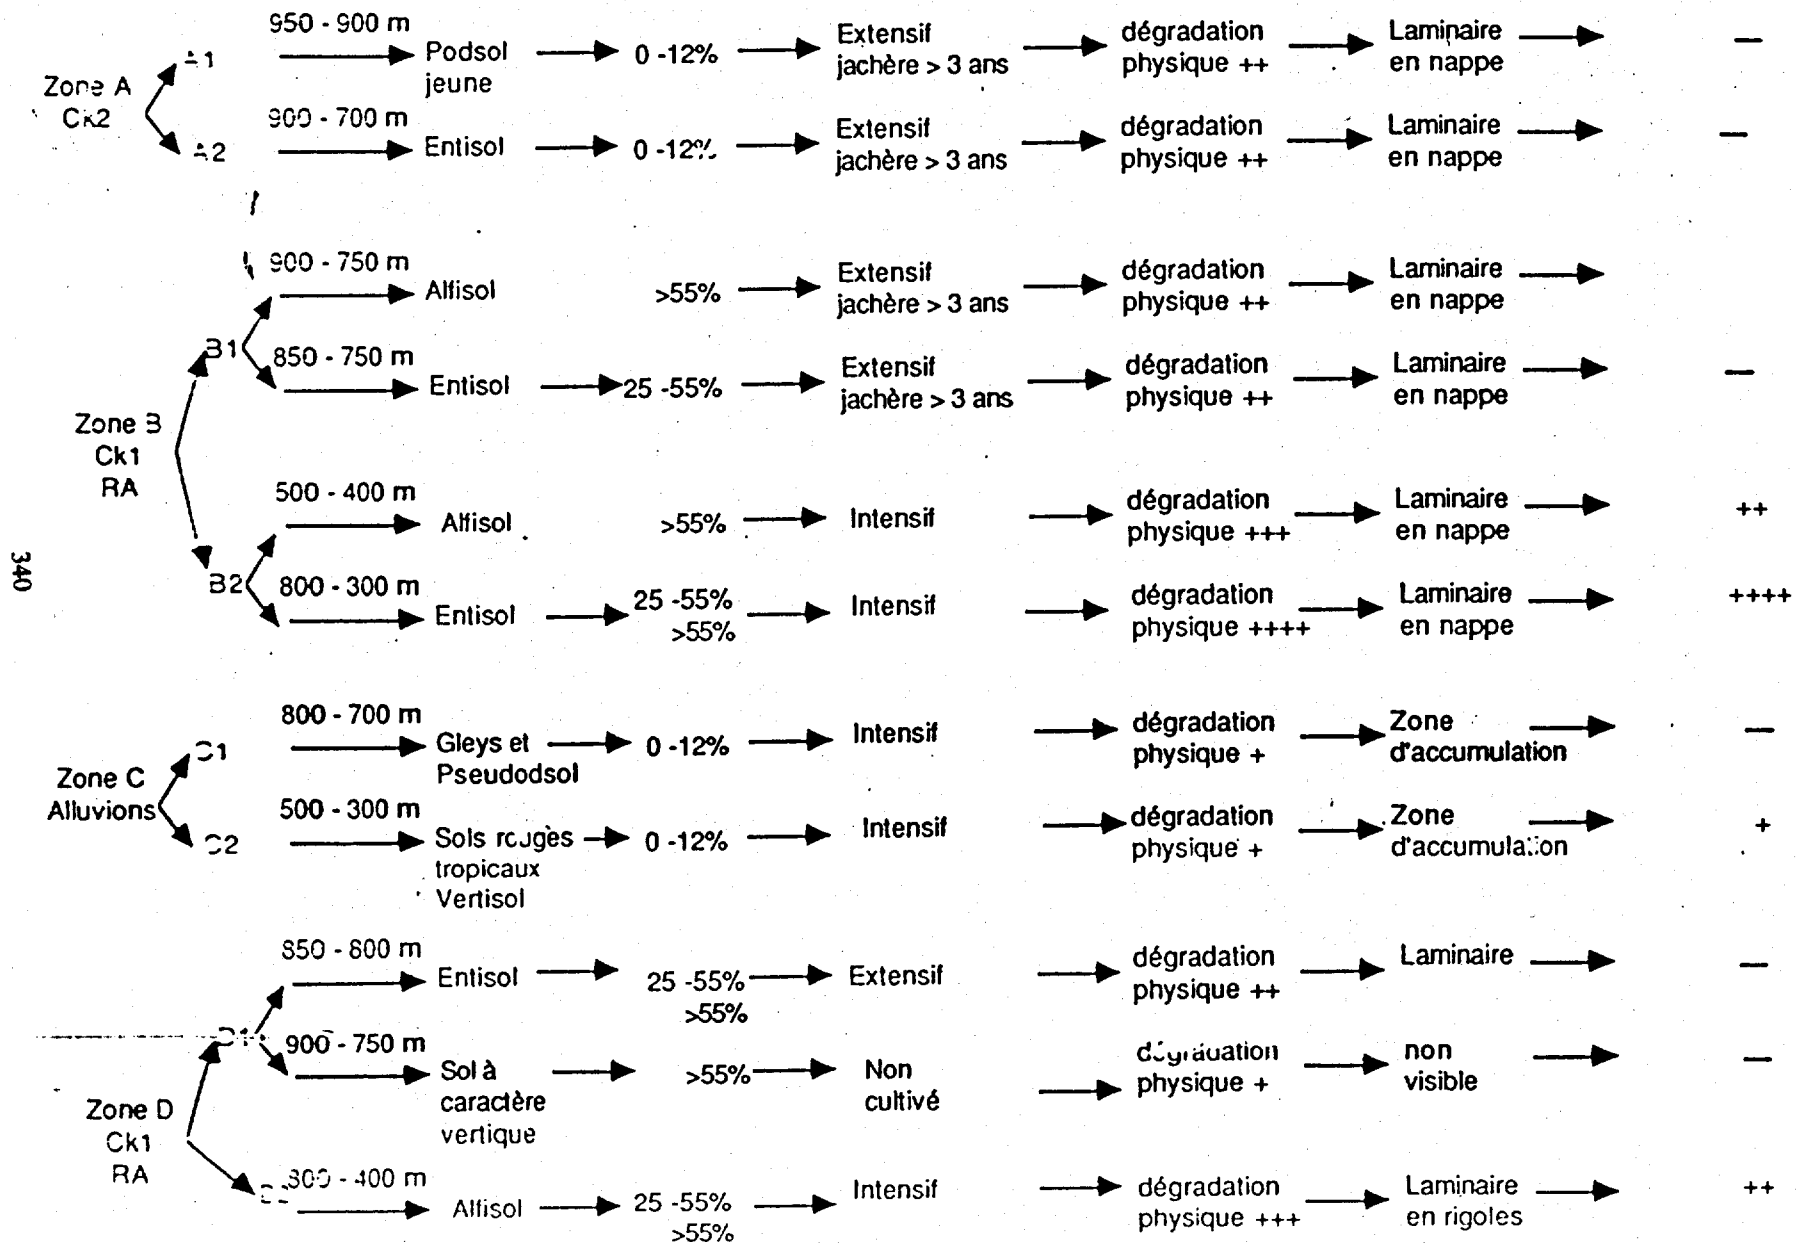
340

Zone A
Ck2

A1
950 - 900 m
Podsol jeune
0 -12%
Extensif jachère > 3 ans
dégradation physique ++
Laminaire en nappe
—

A2
900 - 700 m
Entisol
0 -12%
Extensif jachère > 3 ans
dégradation physique ++
Laminaire en nappe
—

Zone B
Ck1
RA

B1
900 - 750 m
Alfisol
>55%
Extensif jachère > 3 ans
dégradation physique ++
Laminaire en nappe

850 - 750 m
Entisol
25 -55%
Extensif jachère > 3 ans
dégradation physique ++
Laminaire en nappe
—

B2
500 - 400 m
Alfisol
>55%
Intensif
dégradation physique +++
Laminaire en nappe
++

800 - 300 m
Entisol
25 -55%
>55%
Intensif
dégradation physique ++++
Laminaire en nappe
++++

Zone C
Alluvions

C1
800 - 700 m
Gleys et Pseudodsol
0 -12%
Intensif
dégradation physique +
Zone d'accumulation
—

C2
500 - 300 m
Sols rouges tropicaux Vertisol
0 -12%
Intensif
dégradation physique +
Zone d'accumulation
+

Zone D
Ck1
RA

D1
850 - 800 m
Entisol
25 -55%
>55%
Extensif
dégradation physique ++
Laminaire
—

900 - 750 m
Sol à caractère vertique
>55%
Non cultivé
dégradation physique +
non visible
—

D2
800 - 400 m
Alfisol
25 -55%
>55%
Intensif
dégradation physique +++
Laminaire en rigoles
++